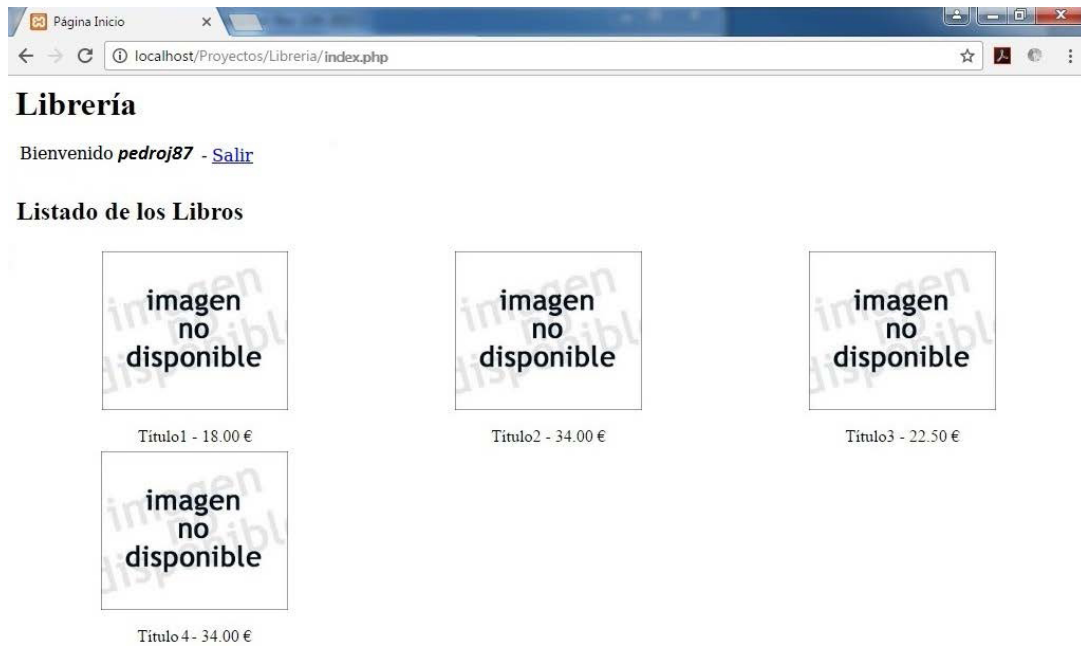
Página Inicio
localhost/Proyectos/Libreria/index.php

# Librería

Bienvenido ***pedroj87*** - Salir

## Listado de los Libros

imagen no disponible

Titulo1 - 18.00 €

imagen no disponible

Titulo2 - 34.00 €

imagen no disponible

Titulo3 - 22.50 €

imagen no disponible

Titulo 4 - 34.00 €